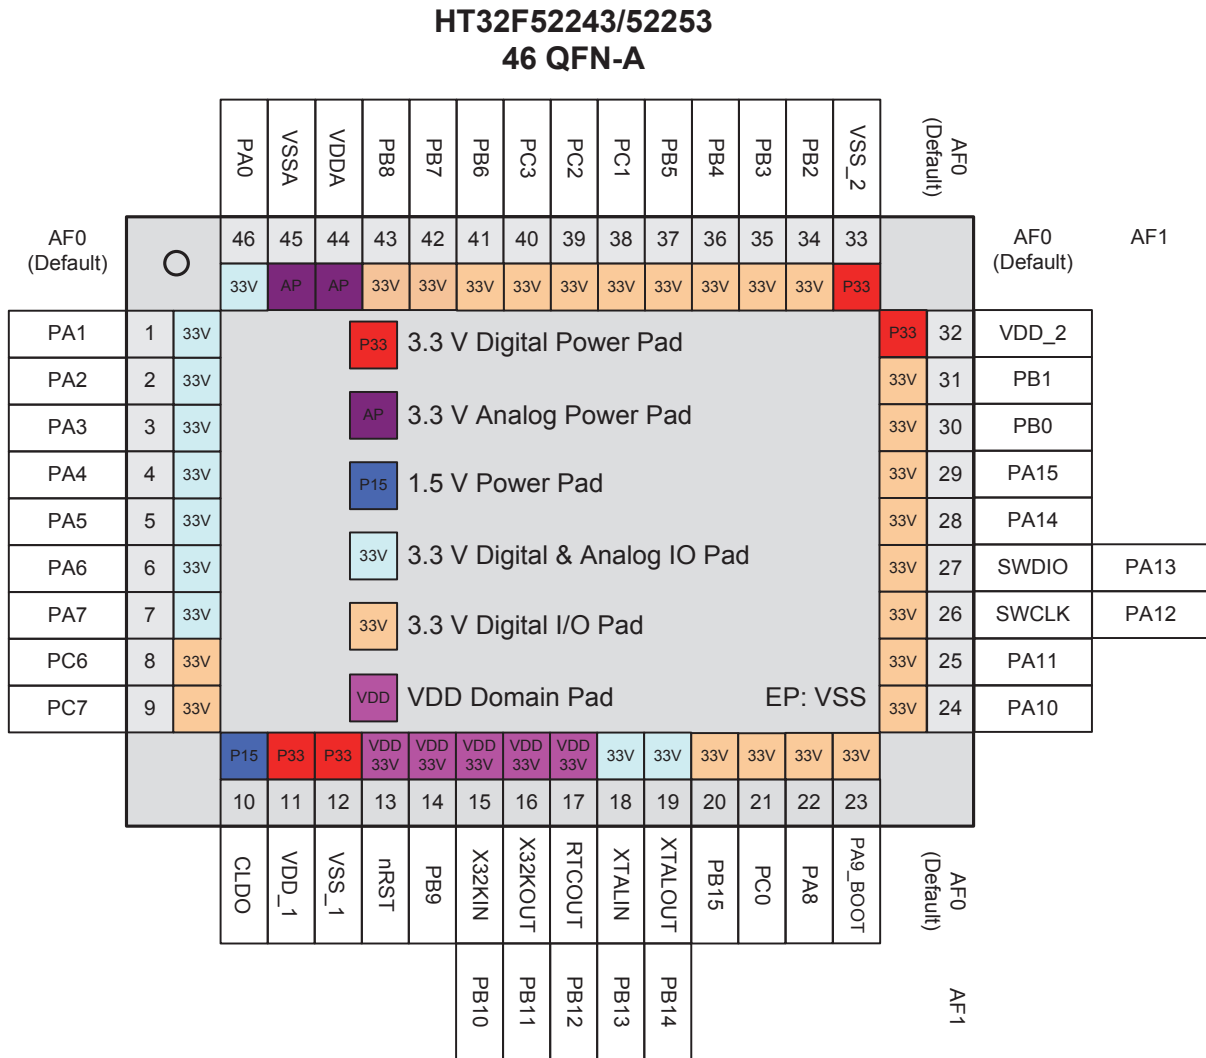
HT32F52243/52253
46 QFN-A

AF0 (Default)

PA0 VSSA VDDA PB8 PB7 PB6 PC3 PC2 PC1 PB5 PB4 PB3 PB2 VSS_2

46 45 44 43 42 41 40 39 38 37 36 35 34 33

33V AP AP 33V 33V 33V 33V 33V 33V 33V 33V 33V 33V P33

AF0 (Default)

AF0 (Default) AF1

| PA1 | 1 | 33V |
|---|---|---|
| PA2 | 2 | 33V |
| PA3 | 3 | 33V |
| PA4 | 4 | 33V |
| PA5 | 5 | 33V |
| PA6 | 6 | 33V |
| PA7 | 7 | 33V |
| PC6 | 8 | 33V |
| PC7 | 9 | 33V |

P33 3.3 V Digital Power Pad

AP 3.3 V Analog Power Pad

P15 1.5 V Power Pad

33V 3.3 V Digital & Analog IO Pad

33V 3.3 V Digital I/O Pad

VDD VDD Domain Pad

EP: VSS

| P33 | 32 | VDD_2 | |
|---|---|---|---|
| 33V | 31 | PB1 | |
| 33V | 30 | PB0 | |
| 33V | 29 | PA15 | |
| 33V | 28 | PA14 | |
| 33V | 27 | SWDIO | PA13 |
| 33V | 26 | SWCLK | PA12 |
| 33V | 25 | PA11 | |
| 33V | 24 | PA10 | |

P15 P33 P33 VDD 33V VDD 33V VDD 33V VDD 33V VDD 33V 33V 33V 33V 33V 33V 33V

10 11 12 13 14 15 16 17 18 19 20 21 22 23

CLDO VDD_1 VSS_1 nRST PB9 X32KIN X32KOUT RTCOUT XTALIN XTALOUT PB15 PC0 PA8 PA9_BOOT

AF0 (Default)

PB10 PB11 PB12 PB13 PB14

AF1